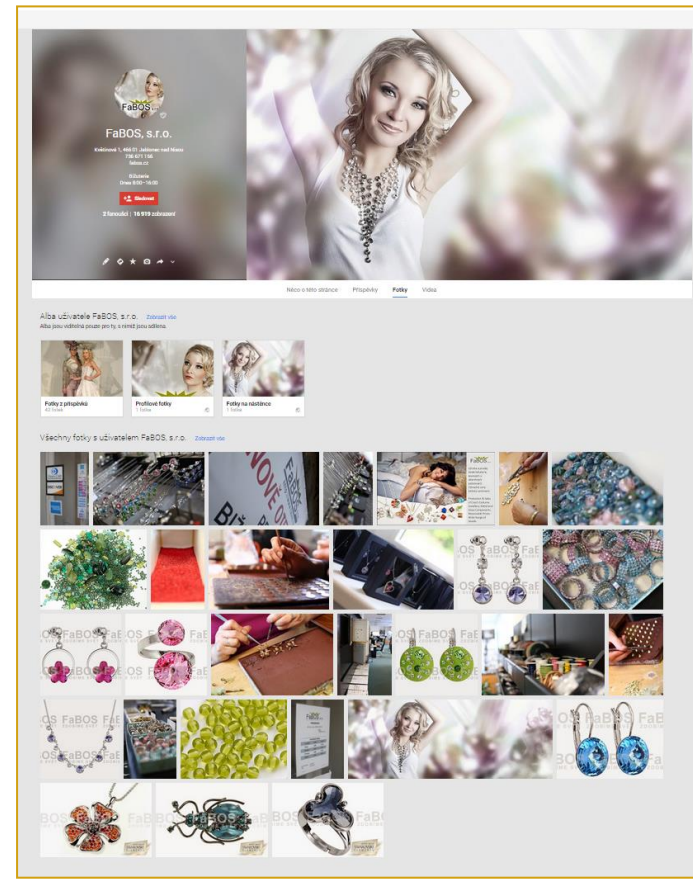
FaBOS

FaBOS, s.r.o.

Květinová 1, 466 01 Jablonec nad Nisou
736 671 155
fabos.cz

Otevřeno
Dnes 8:00–16:00

Sledovat

2 fanoušci | 16 919 zobrazení

Něco o této stránce Příspěvky Fotky Videa

Alba uživatele FaBOS, s.r.o. Zobrazit vše
Alba jsou viditelná pouze pro vy, s nimiž jsou sdílena.

Fotky z příspěvků
40 fotek

Profilové fotky
1 fotka

Fotky na nástěnce
1 fotka

Všechny fotky s uživatelem FaBOS, s.r.o. Zobrazit vše

NOVÉ
FaBOS
FaBOS
FaBOS
FaBOS
FaBOS
FaBOS
FaBOS